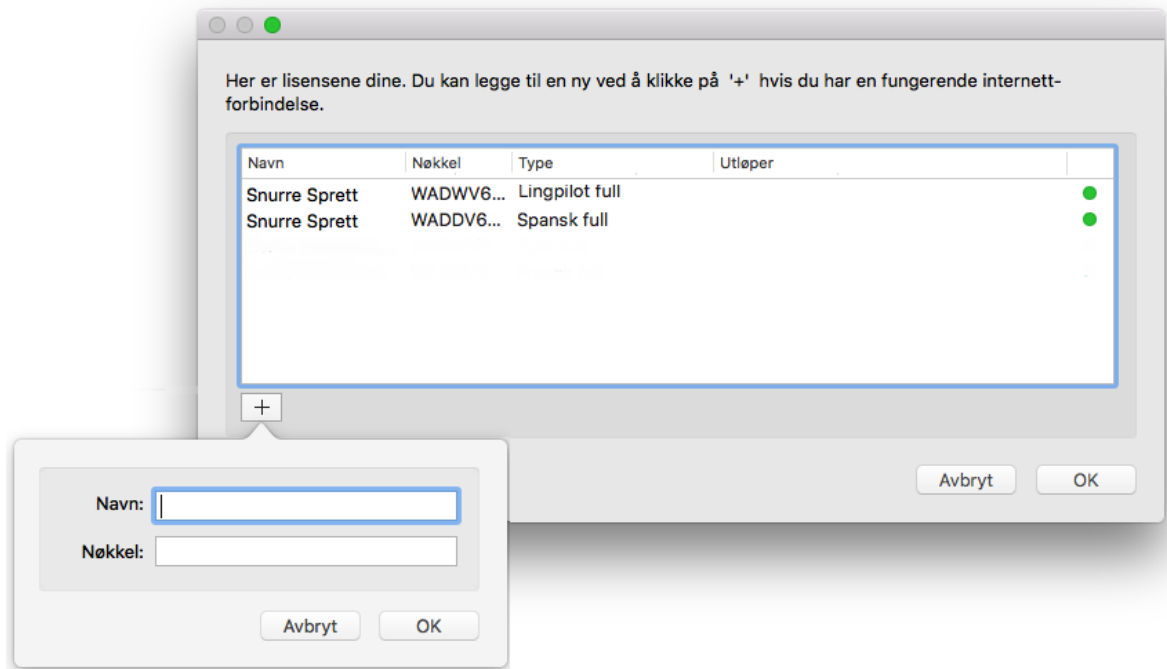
Her er lisensene dine. Du kan legge til en ny ved å klikke på '+' hvis du har en fungerende internett-forbindelse.

| Navn | Nøkkel | Type | Utløper |
|---|---|---|---|
| Snurre Sprett | WADWV6... | Lingpilot full | |
| Snurre Sprett | WADDV6... | Spansk full | |

+

Avbryt OK

Navn:

Nøkkel:

Avbryt OK